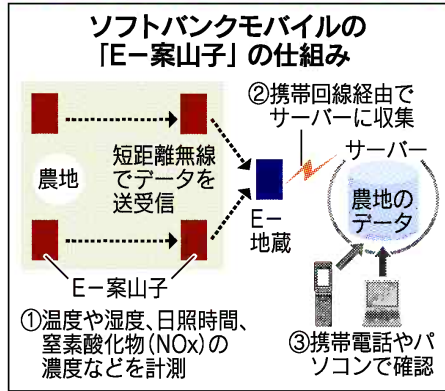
ソフトバンクモバイルの「E－案山子」の仕組み

②携帯回線経由でサーバーに収集

短距離無線でデータを送受信

農地

サーバー

農地のデータ

E－地蔵

E－案山子

①温度や湿度、日照時間、窒素酸化物（NOx）の濃度などを計測

③携帯電話やパソコンで確認